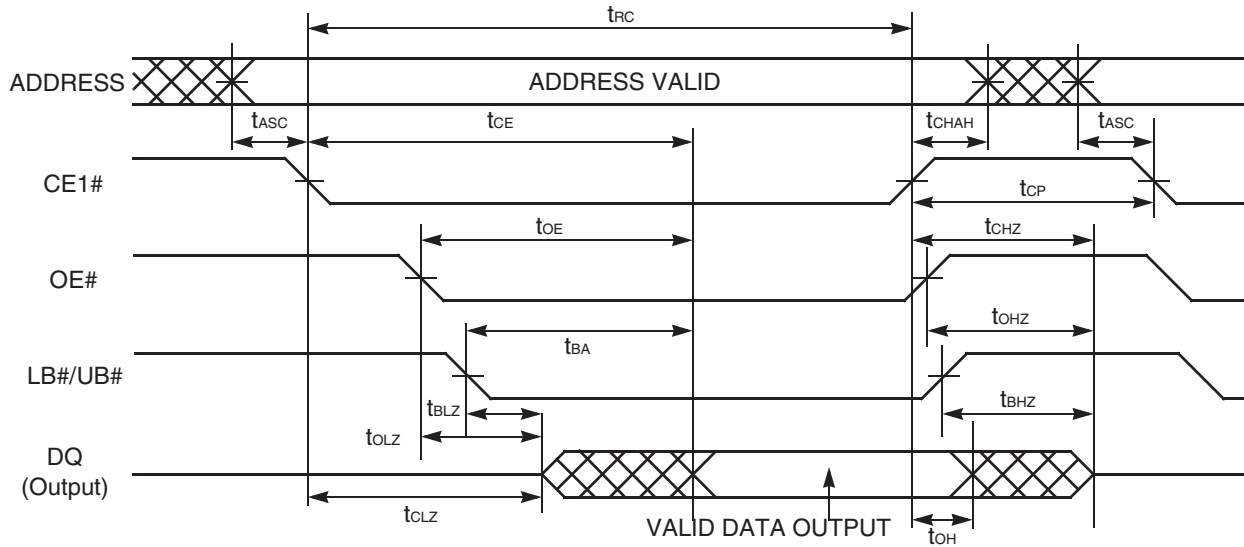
$t_{RC}$

ADDRESS

ADDRESS VALID

$t_{ASC}$

$t_{CE}$

$t_{CHAH}$

$t_{ASC}$

CE1#

$t_{CP}$

$t_{OE}$

$t_{CHZ}$

OE#

$t_{OHZ}$

$t_{BA}$

LB#/UB#

$t_{BHZ}$

$t_{BLZ}$

$t_{OLZ}$

DQ (Output)

$t_{CLZ}$

VALID DATA OUTPUT

$t_{OH}$